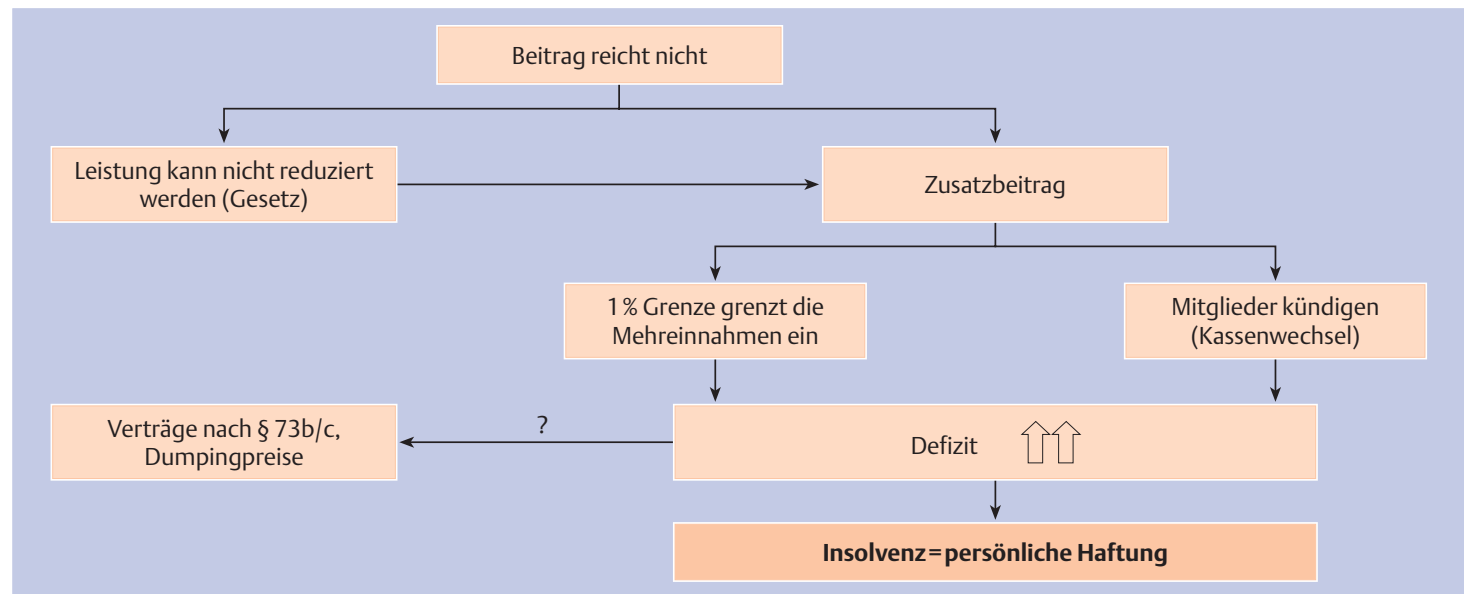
Beitrag reicht nicht

Leistung kann nicht reduziert werden (Gesetz)

Zusatzbeitrag

1 % Grenze grenzt die Mehreinnahmen ein

Mitglieder kündigen (Kassenwechsel)

Verträge nach § 73b/c, Dumpingpreise

?

Defizit

Insolvenz = persönliche Haftung